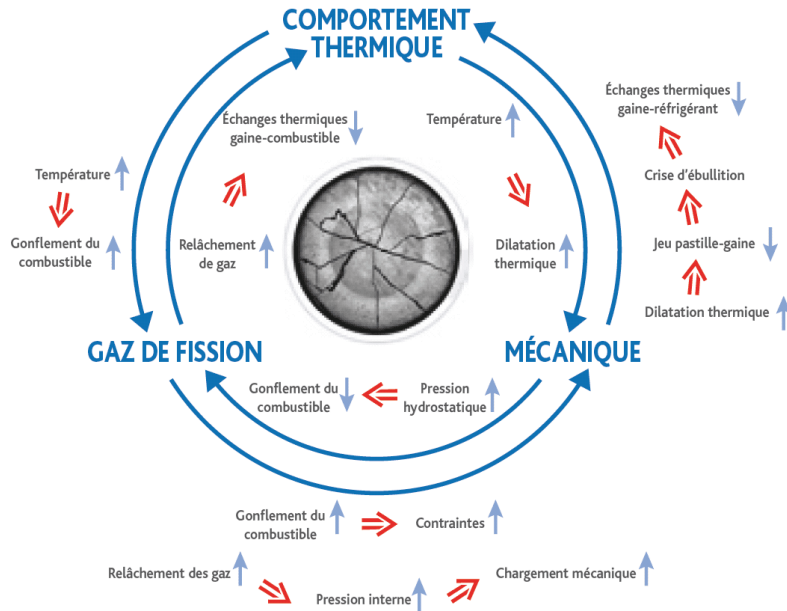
COMPORTEMENT THERMIQUE

Échanges thermiques gaine-combustible

Température

Relâchement de gaz

Dilatation thermique

Température

Gonflement du combustible

Échanges thermiques gaine-réfrigérant

Crise d'ébullition

Jeu pastille-gaine

Dilatation thermique

GAZ DE FISSION

MÉCANIQUE

Gonflement du combustible

Pression hydrostatique

Gonflement du combustible

Contraintes

Relâchement des gaz

Pression interne

Chargement mécanique